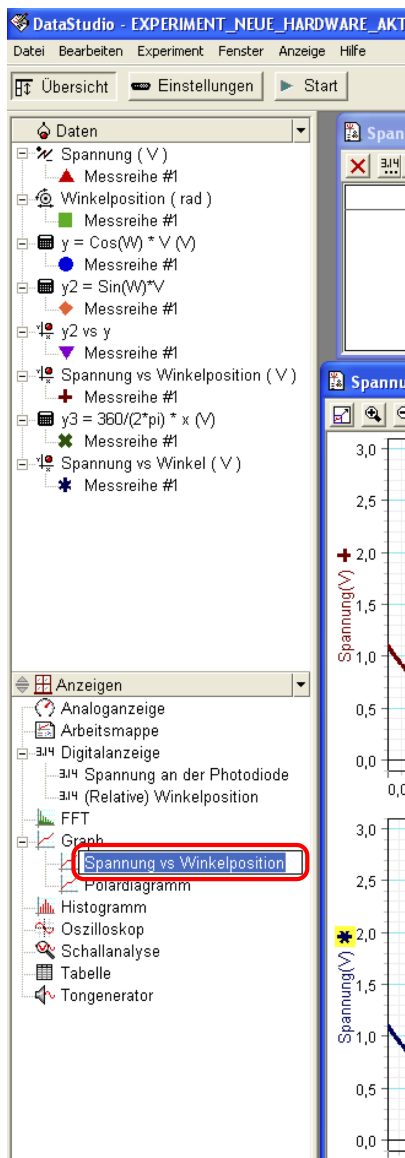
DataStudio - EXPERIMENT_NEUE_HARDWARE_AKT

Datei Bearbeiten Experiment Fenster Anzeige Hilfe

Übersicht Einstellungen Start

Daten
Spannung ( V )
Messreihe #1
Winkelposition ( rad )
Messreihe #1
y = Cos(W) * V (V)
Messreihe #1
y2 = Sin(W)*V
Messreihe #1
y2 vs y
Messreihe #1
Spannung vs Winkelposition ( V )
Messreihe #1
y3 = 360/(2*pi) * x (V)
Messreihe #1
Spannung vs Winkel ( V )
Messreihe #1

Anzeigen
Analoganzeige
Arbeitsmappe
3.14 Digitalanzeige
3.14 Spannung an der Photodiode
3.14 (Relative) Winkelposition
FFT
Graph
Spannung vs Winkelposition
Polardiagramm
Histogramm
Oszilloskop
Schallanalyse
Tabelle
Tongenerator

Span
3.14

Spannu

3,0
2,5
2,0
1,5
1,0
0,5
0,0
0,0
Spannung(V)

3,0
2,5
2,0
1,5
1,0
0,5
0,0
Spannung(V)